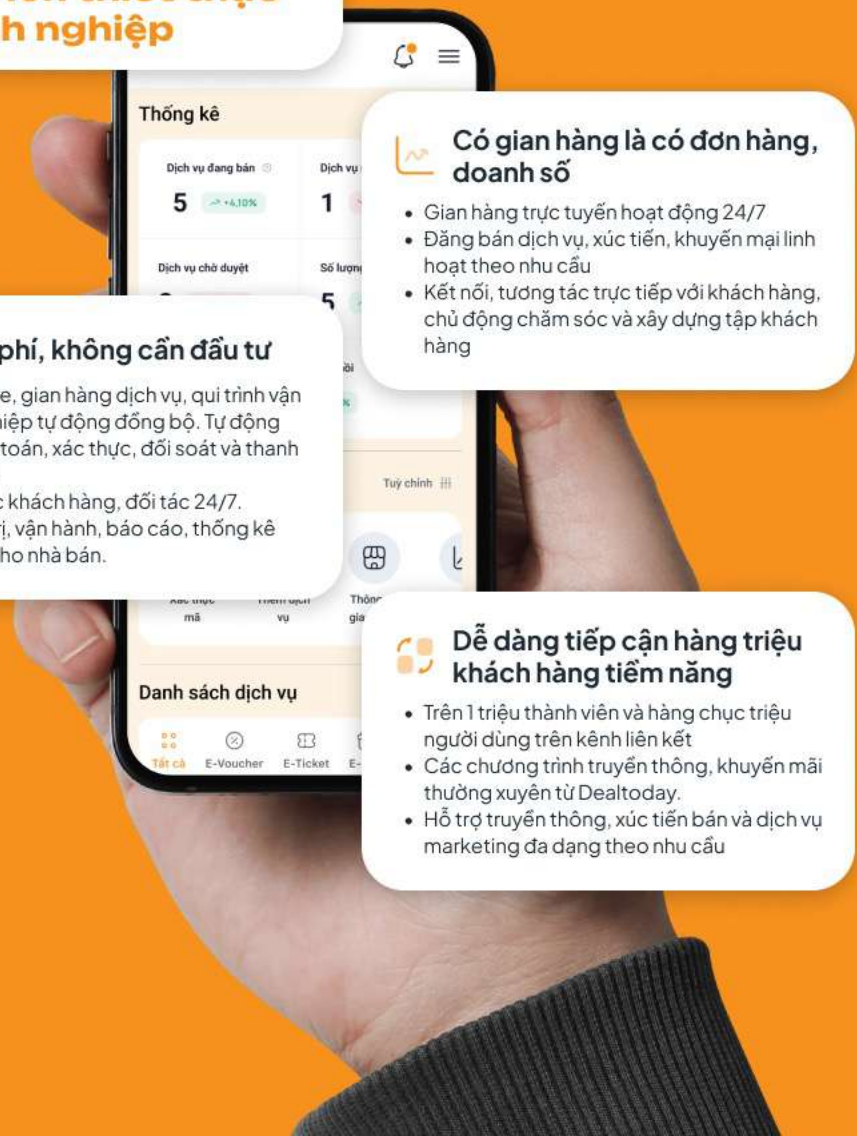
h nghiệp

Thống kê

Dịch vụ đang bán

5 +4,10%

Dịch vụ

1

Dịch vụ chờ duyệt

Số lượng

5

Có gian hàng là có đơn hàng, doanh số

• Gian hàng trực tuyến hoạt động 24/7
• Đăng bán dịch vụ, xúc tiến, khuyến mại linh hoạt theo nhu cầu
• Kết nối, tương tác trực tiếp với khách hàng, chủ động chăm sóc và xây dựng tập khách hàng

phí, không cần đầu tư

e, gian hàng dịch vụ, qui trình vận iệp tự động đồng bộ. Tự động toán, xác thực, đối soát và thanh

c khách hàng, đối tác 24/7. ị, vận hành, báo cáo, thống kê ho nhà bán.

Tuỳ chỉnh

mã

vụ

Thôn gia

Dễ dàng tiếp cận hàng triệu khách hàng tiềm năng

• Trên 1 triệu thành viên và hàng chục triệu người dùng trên kênh liên kết
• Các chương trình truyền thông, khuyến mãi thường xuyên từ Dealtoday.
• Hỗ trợ truyền thông, xúc tiến bán và dịch vụ marketing đa dạng theo nhu cầu

Danh sách dịch vụ

Tất cả E-Voucher E-Ticket E-